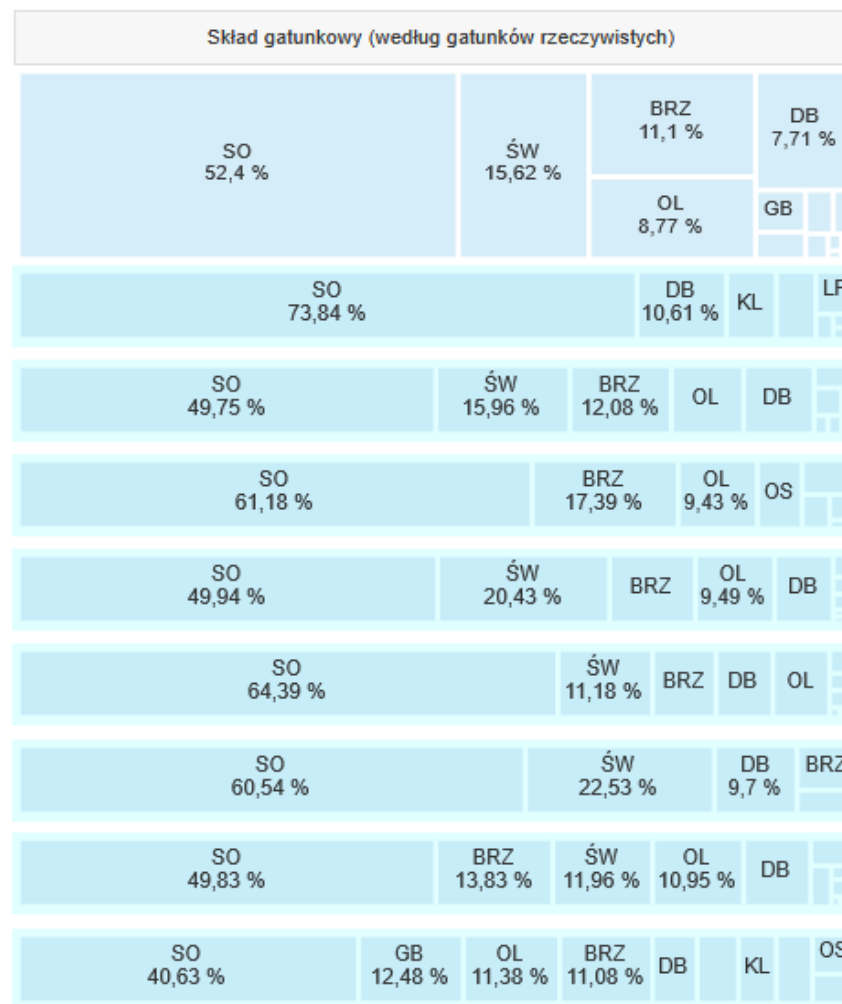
Skład gatunkowy (według gatunków rzeczywistych)

SO
52,4 %

ŚW
15,62 %

BRZ
11,1 %

DB
7,71 %

OL
8,77 %

GB

SO
73,84 %

DB
10,61 %

KL

LP

SO
49,75 %

ŚW
15,96 %

BRZ
12,08 %

OL

DB

SO
61,18 %

BRZ
17,39 %

OL
9,43 %

OS

SO
49,94 %

ŚW
20,43 %

BRZ

OL
9,49 %

DB

SO
64,39 %

ŚW
11,18 %

BRZ

DB

OL

SO
60,54 %

ŚW
22,53 %

DB
9,7 %

BRZ

SO
49,83 %

BRZ
13,83 %

ŚW
11,96 %

OL
10,95 %

DB

SO
40,63 %

GB
12,48 %

OL
11,38 %

BRZ
11,08 %

DB

KL

OS